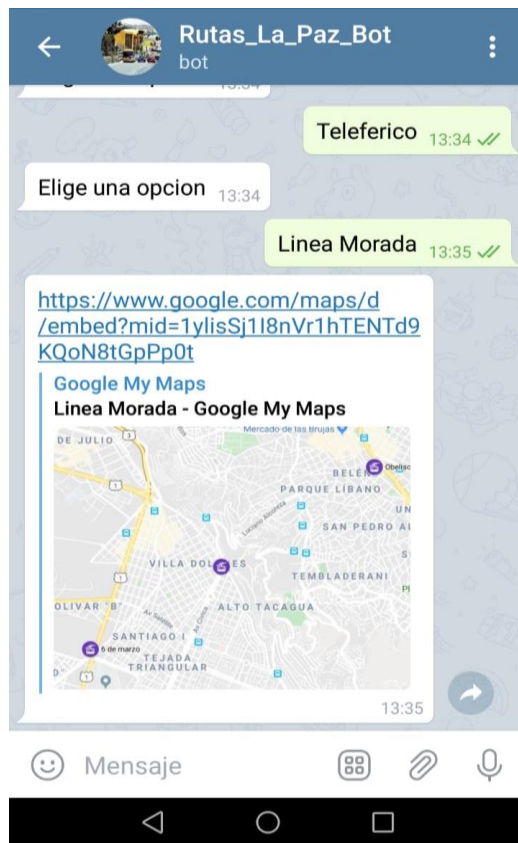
Rutas_La_Paz_Bot
bot

Teleferico 13:34

Elige una opcion 13:34

Linea Morada 13:35

https://www.google.com/maps/d/embed?mid=1ylisSj1l8nVr1hTENTd9KQoN8tGpPp0t

Google My Maps
Linea Morada - Google My Maps

DE JULIO
Mercado de las Brujas
BELÉN
Obelisco
PARQUE LIBANO
UN
SAN PEDRO A
VILLA DOLORES
TEMBLADERANI
OLIVAR "B"
ALTO TACAGUA
SANTIAGO I
6 de marzo
TEJADA TRIANGULAR

13:35

Mensaje